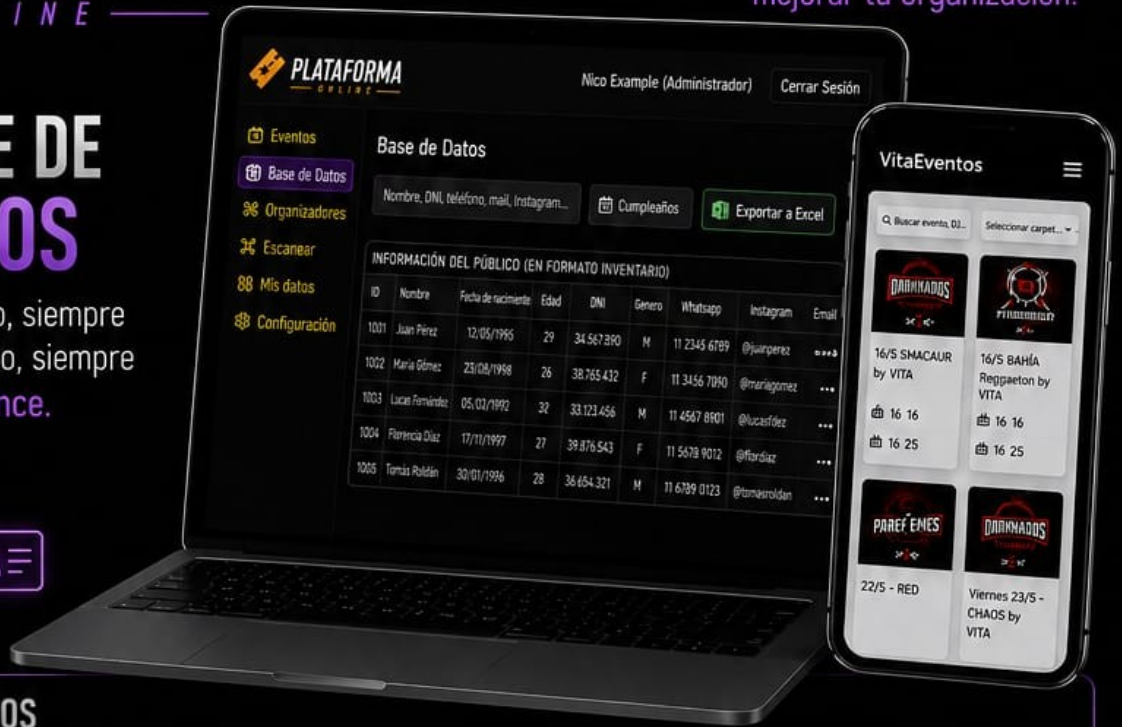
I N E

mejorar tu organización.

E DE
OS

o, siempre
o, siempre
nce.

OS

PLATAFORMA
ONLINE

Nico Example (Administrador) Cerrar Sesión

Eventos
Base de Datos
Organizadores
Escanear
Mis datos
Configuración

Base de Datos

Nombre, DNI, teléfono, mail, Instagram...
Cumpleaños
Exportar a Excel

INFORMACIÓN DEL PÚBLICO (EN FORMATO INVENTARIO)

| ID | Nombre | Fecha de nacimiento | Edad | DNI | Genero | Whatsapp | Instagram | Email |
|---|---|---|---|---|---|---|---|---|
| 1001 | Juan Pérez | 12/05/1995 | 29 | 34.567.890 | M | 11 2345 6789 | @juanperez | ... |
| 1002 | María Gómez | 23/08/1998 | 26 | 38.765.432 | F | 11 3456 7890 | @mariagomez | ... |
| 1003 | Lucas Fernández | 05/03/1992 | 32 | 33.123.456 | M | 11 4567 8901 | @lucasfdez | ... |
| 1004 | Florencia Díaz | 17/11/1997 | 27 | 39.876.543 | F | 11 5678 9012 | @flordiaz | ... |
| 1005 | Tomás Roldán | 30/01/1996 | 28 | 36.654.321 | M | 11 6789 0123 | @tomasroldan | ... |

VitaEventos

Buscar evento, DJ...
Seleccionar carpet...

DARKNADOS
16/5 SMACAUR by VITA
16 16
16 25

16/5 BAHÍA Reggaeton by VITA
16 16
16 25

PAREFEMES
22/5 - RED

DARKNADOS
Viernes 23/5 - CHAOS by VITA